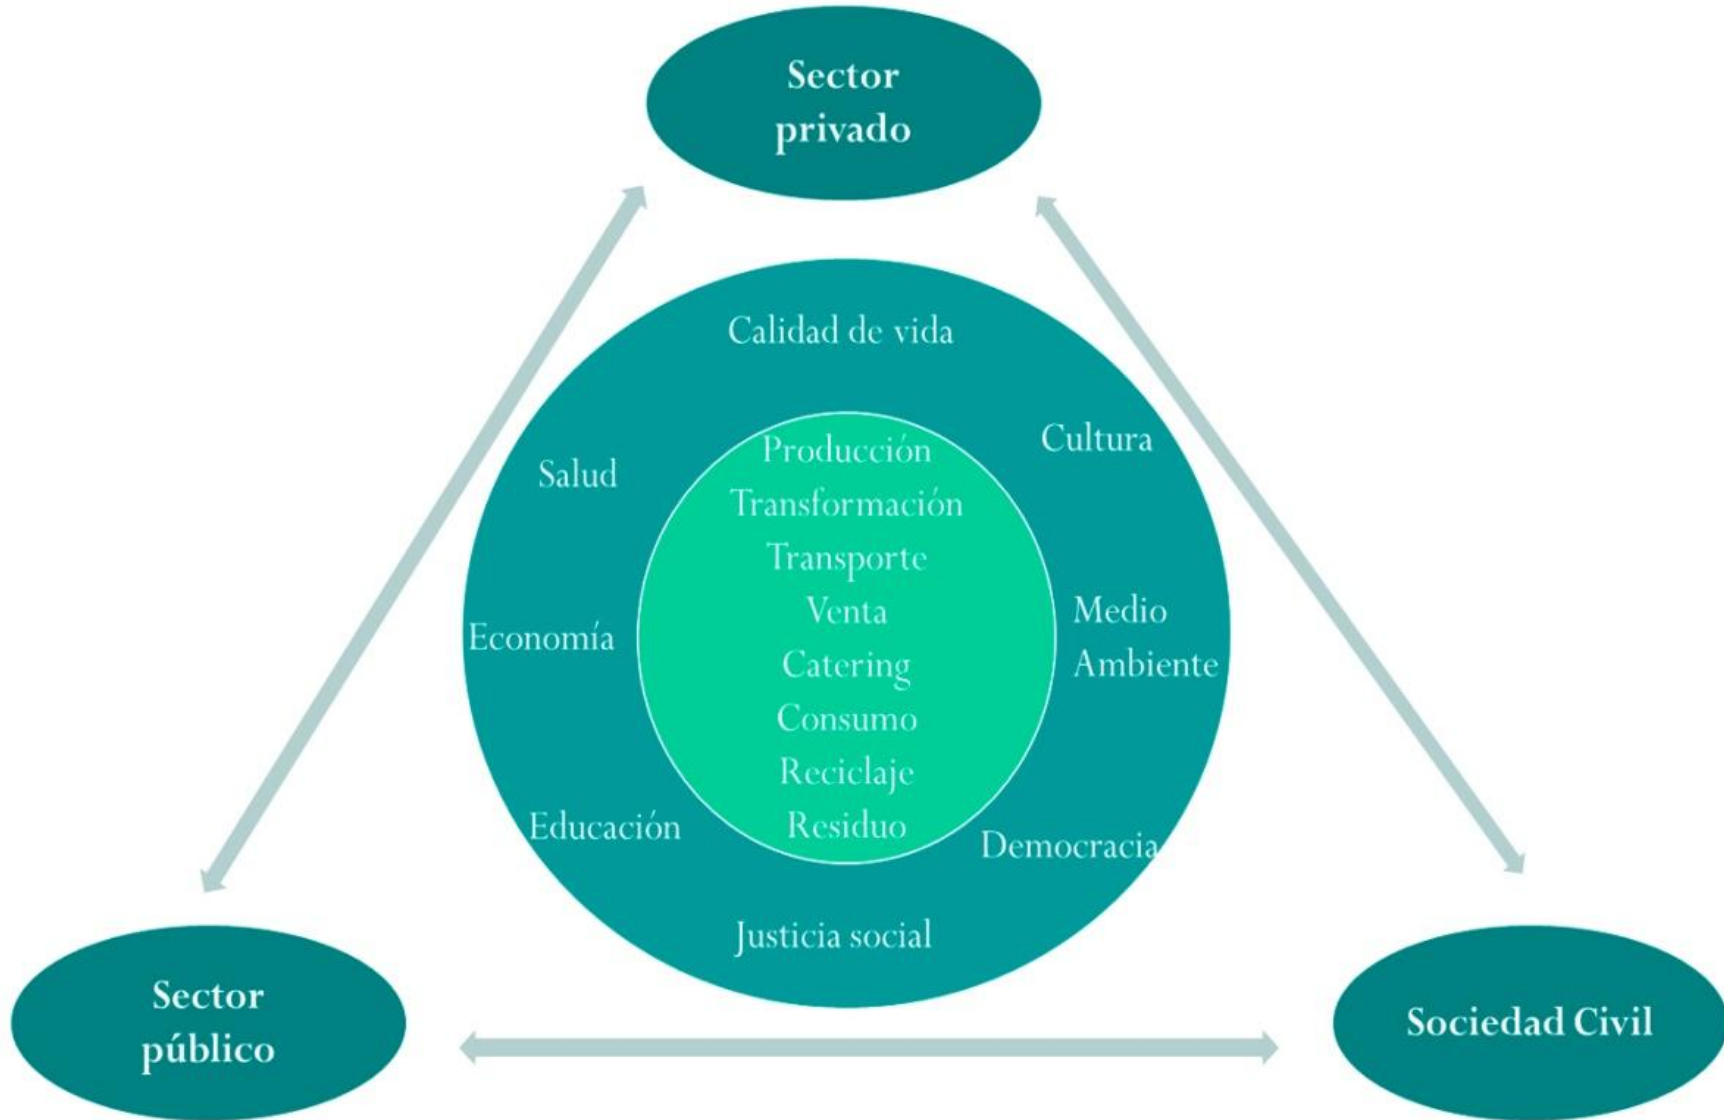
Sector privado

Calidad de vida

Salud

Cultura

Producción
Transformación
Transporte
Venta
Catering
Consumo
Reciclaje
Residuo

Economía

Medio Ambiente

Educación

Democracia

Justicia social

Sector público

Sociedad Civil